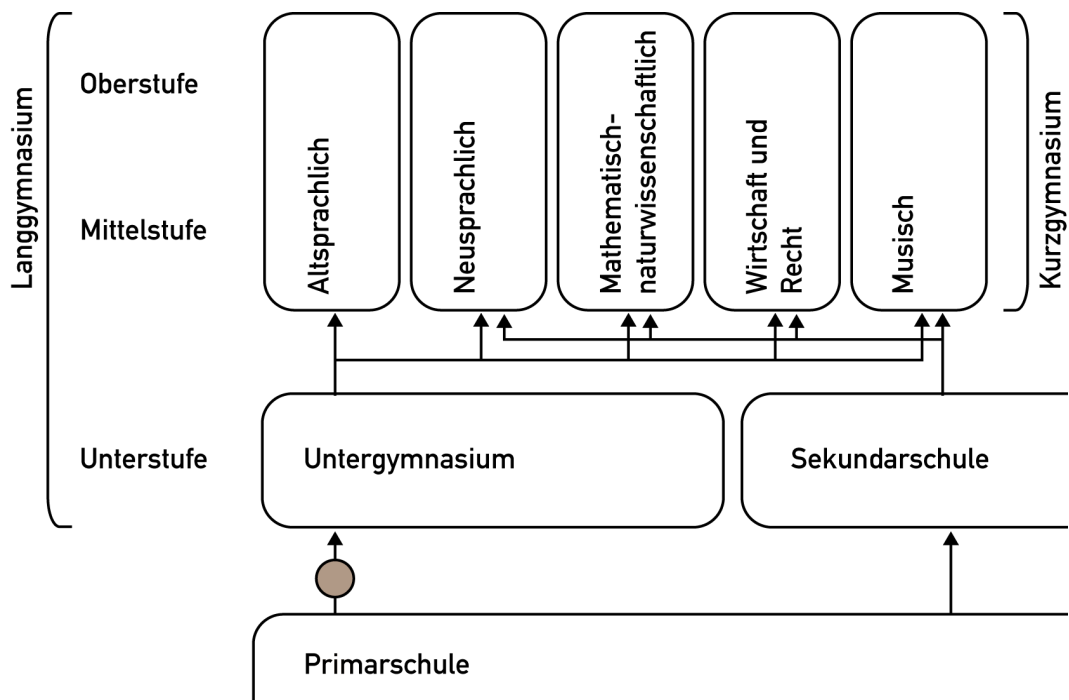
Langgymnasium

Oberstufe

Mittelstufe

Unterstufe

Altsprachlich

Neusprachlich

Mathematisch-naturwissenschaftlich

Wirtschaft und Recht

Musisch

Kurzgymnasium

Untergymnasium

Sekundarschule

Primarschule